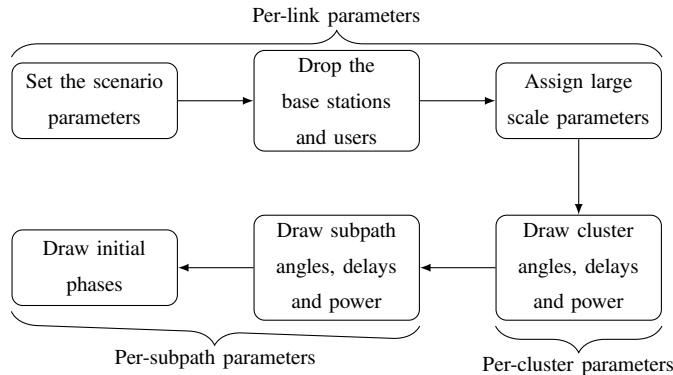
Per-link parameters

Set the scenario parameters

Drop the base stations and users

Assign large scale parameters

Draw cluster angles, delays and power

Draw subpath angles, delays and power

Draw initial phases

Per-subpath parameters

Per-cluster parameters